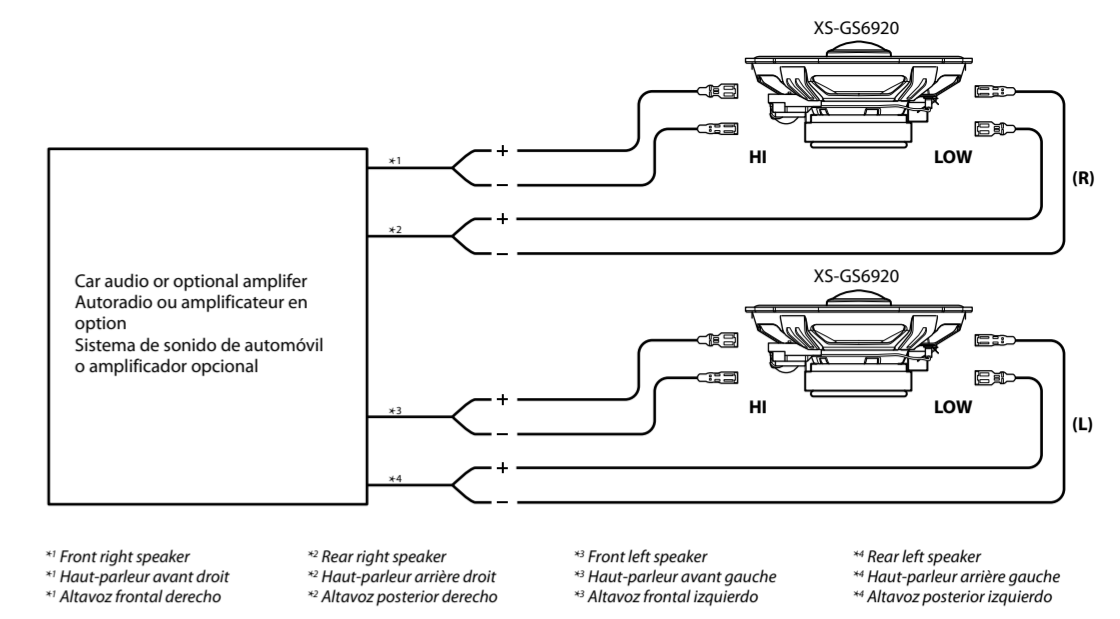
XS-GS6920

HI

LOW

(R)

*1

+

–

*2

+

–

Car audio or optional amplifer
Autoradio ou amplificateur en option
Sistema de sonido de automóvil o amplificador opcional

XS-GS6920

HI

LOW

(L)

*3

+

–

*4

+

–

*1 Front right speaker
*1 Haut-parleur avant droit
*1 Altavoz frontal derecho

*2 Rear right speaker
*2 Haut-parleur arrière droit
*2 Altavoz posterior derecho

*3 Front left speaker
*3 Haut-parleur avant gauche
*3 Altavoz frontal izquierdo

*4 Rear left speaker
*4 Haut-parleur arrière gauche
*4 Altavoz posterior izquierdo